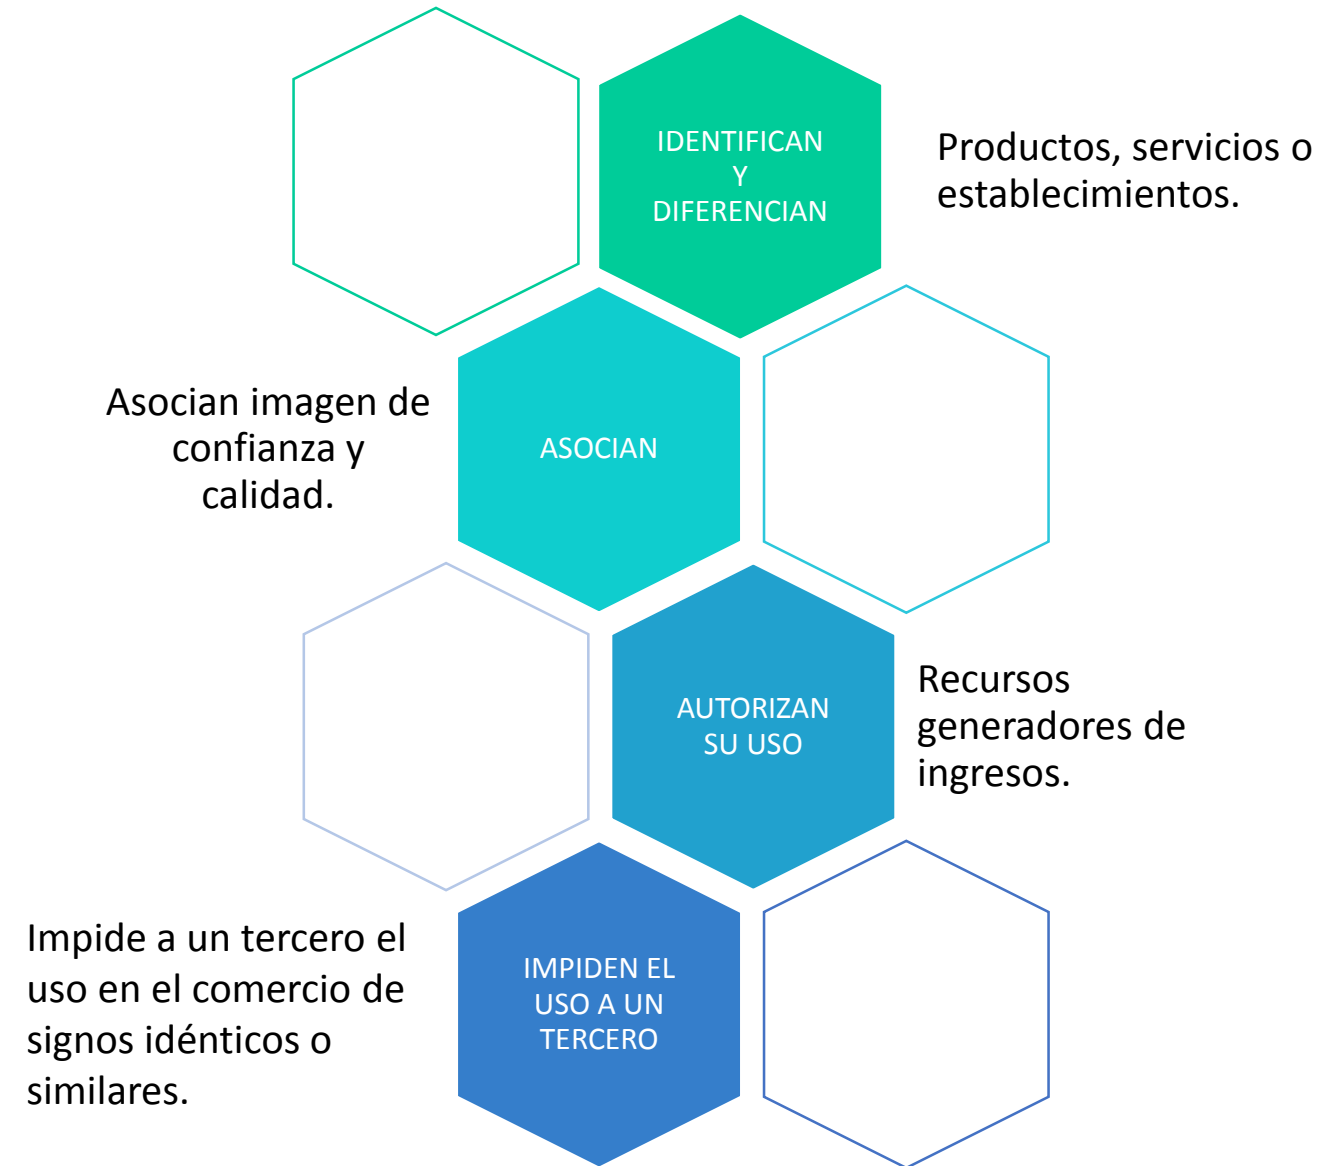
IDENTIFICAN Y DIFERENCIAN

Productos, servicios o establecimientos.

Asocian imagen de confianza y calidad.

ASOCIAN

AUTORIZAN SU USO

Recursos generadores de ingresos.

Impide a un tercero el uso en el comercio de signos idénticos o similares.

IMPIDEN EL USO A UN TERCERO